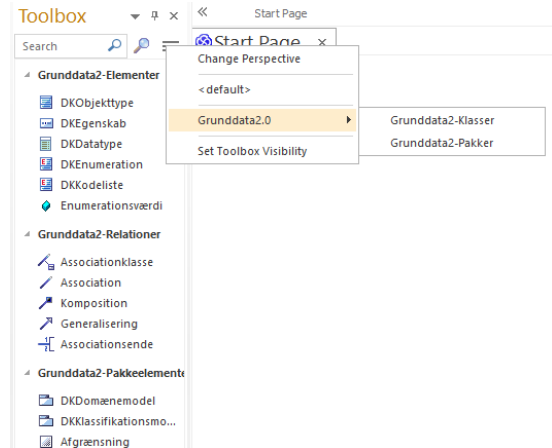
Toolbox ▾ ⫽ ×
Search

Grunddata2-Elementer
DKObjekttype
DKEgenskab
DKDatatype
DKEnumeration
DKKodeliste
Enumerationsværdi

Grunddata2-Relationer
Associationklasse
Association
Komposition
Generalisering
Associationsende

Grunddata2-Pakkeelemente
DKDomænemodel
DKKlassifikationsmo...
Afgrænsning

«
Start Page
Start Page ×

Change Perspective
<default>
Grunddata2.0
Set Toolbox Visibility

Grunddata2-Klasser
Grunddata2-Pakker